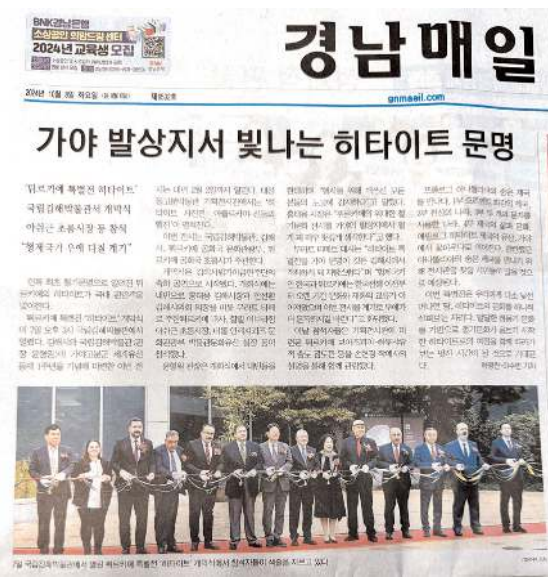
BNK경남은행
소상공인 희망드림 센터
2024년 교육생 모집

경남매일

2024년 10월 28일 월요일

gnmaeil.com

가야 발상지서 빛나는 히타이트 문명

'튀르키예 특별전 히타이트'
국립김해박물관서 개막식
아크즈 초등식장 등 참석
"철제국가 우애 다질 계기"

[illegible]